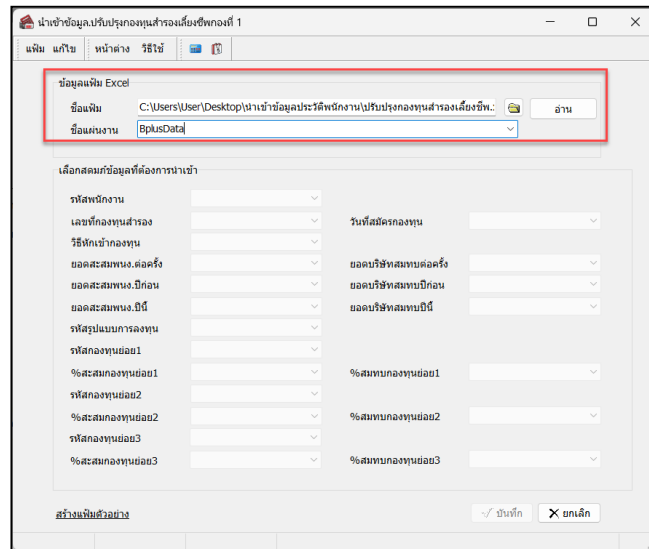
นำเข้าข้อมูล.ปรับปรุงกองทุนสำรองเลี้ยงชีพกองที่ 1

แฟ้ม แก้ไข หน้าต่าง วิธีใช้

ข้อมูลแฟ้ม Excel
ชื่อแฟ้ม C:\Users\User\Desktop\นำเข้าข้อมูลประวัติพนักงาน\ปรับปรุงกองทุนสำรองเลี้ยงชีพ.:
อ่าน
ชื่อแผ่นงาน BplusData

เลือกสดมภ์ข้อมูลที่ต้องการนำเข้า
รหัสพนักงาน
เลขที่กองทุนสำรอง
วันที่สมัครกองทุน
วิธีหักเข้ากองทุน
ยอดสะสมพนง.ต่อครั้ง
ยอดบริษัทสมทบต่อครั้ง
ยอดสะสมพนง.ปีก่อน
ยอดบริษัทสมทบปีก่อน
ยอดสะสมพนง.ปีนี้
ยอดบริษัทสมทบปีนี้
รหัสรูปแบบการลงทุน
รหัสกองทุนย่อย1
%สะสมกองทุนย่อย1
%สมทบกองทุนย่อย1
รหัสกองทุนย่อย2
%สะสมกองทุนย่อย2
%สมทบกองทุนย่อย2
รหัสกองทุนย่อย3
%สะสมกองทุนย่อย3
%สมทบกองทุนย่อย3

สร้างแฟ้มตัวอย่าง
บันทึก
ยกเลิก